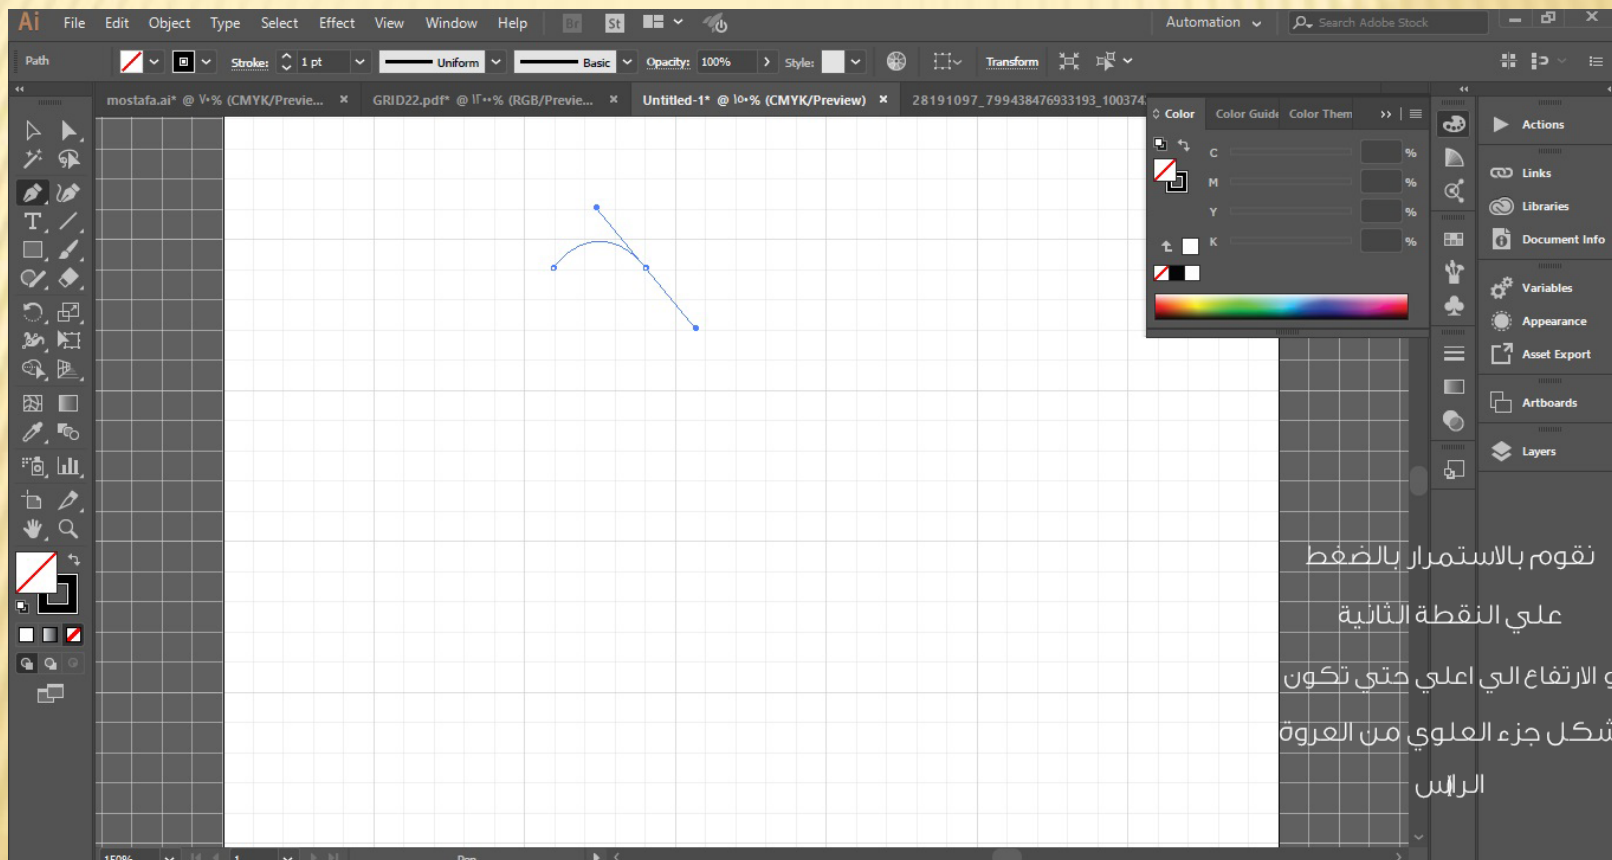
Ai File Edit Object Type Select Effect View Window Help Br St Automation Search Adobe Stock

Path Stroke: 1 pt Uniform Basic Opacity: 100% Style: Transform

mostafa.ai* @ ٧٠% (CMYK/Previe... × GRID22.pdf* @ ١٢٠% (RGB/Previe... × Untitled-1* @ ١٥٠% (CMYK/Preview) × 28191097_799438476933193_100374

Color Color Guide Color Them

C %
M %
Y %
K %

Actions
Links
Libraries
Document Info
Variables
Appearance
Asset Export
Artboards
Layers

نقوم بالاستمرار بالضغط

علي النقطة الثانية

و الارتفاع الي اعلي حتي تكون

شكل جزء العلوي من العروة

الراس

150%